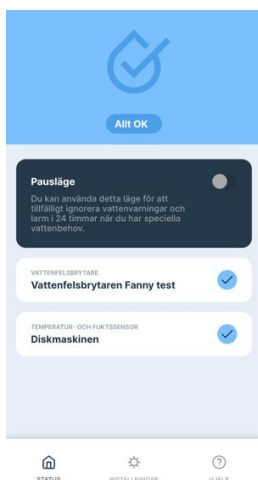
Allt OK

Pausläge

Du kan använda detta läge för att tillfälligt ignorera vattenvarningar och larm i 24 timmar när du har speciella vattenbehov.

VATTENFELSBRYTARE
Vattenfelsbrytaren Fanny test

TEMPERATUR- OCH FUKTSSENSOR
Diskmaskinen

STATUS
INSTÄLLNINGAR
HJÄLP